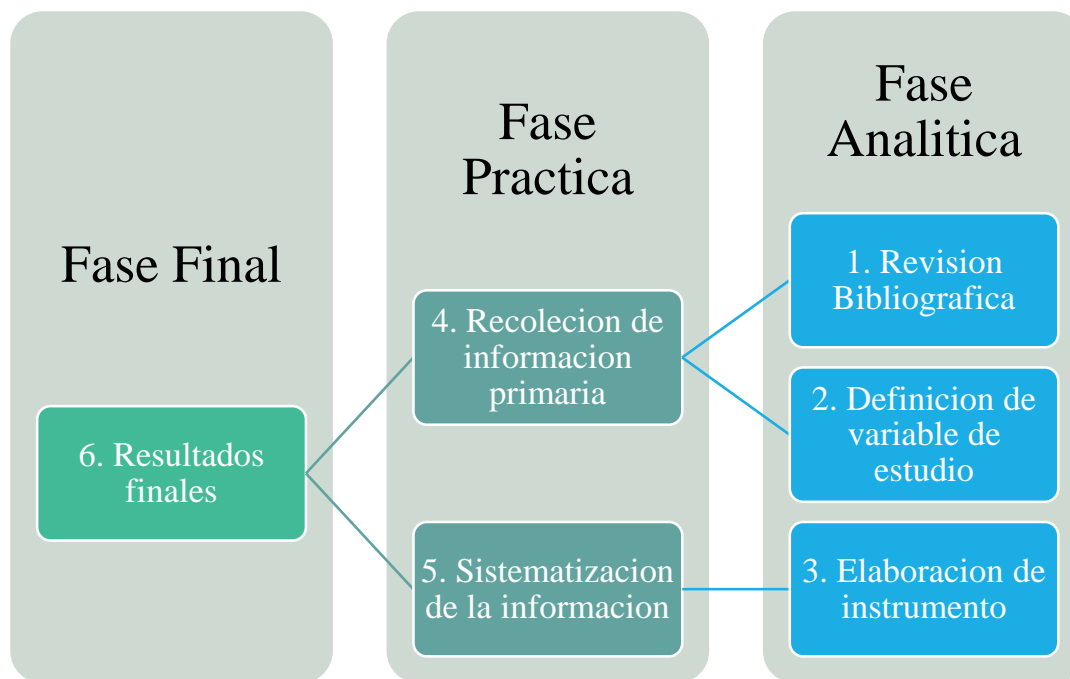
Fase Final

6. Resultados finales

Fase Practica

4. Recolecion de informacion primaria

5. Sistematizacion de la informacion

Fase Analitica

1. Revision Bibliografica

2. Definicion de variable de estudio

3. Elaboracion de instrumento